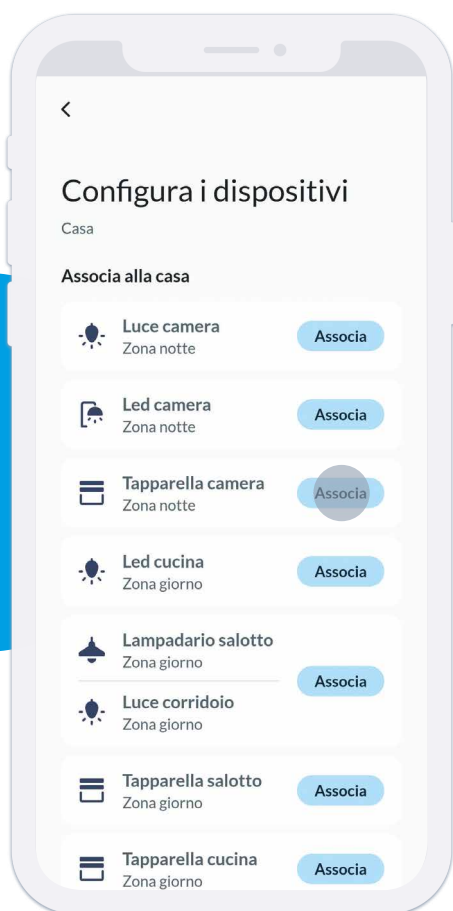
<

Configura i dispositivi

Casa

Associa alla casa

Luce camera
Zona notte
Associa

Led camera
Zona notte
Associa

Tapparella camera
Zona notte
Associa

Led cucina
Zona giorno
Associa

Lampadario salotto
Zona giorno

Luce corridoio
Zona giorno
Associa

Tapparella salotto
Zona giorno
Associa

Tapparella cucina
Zona giorno
Associa